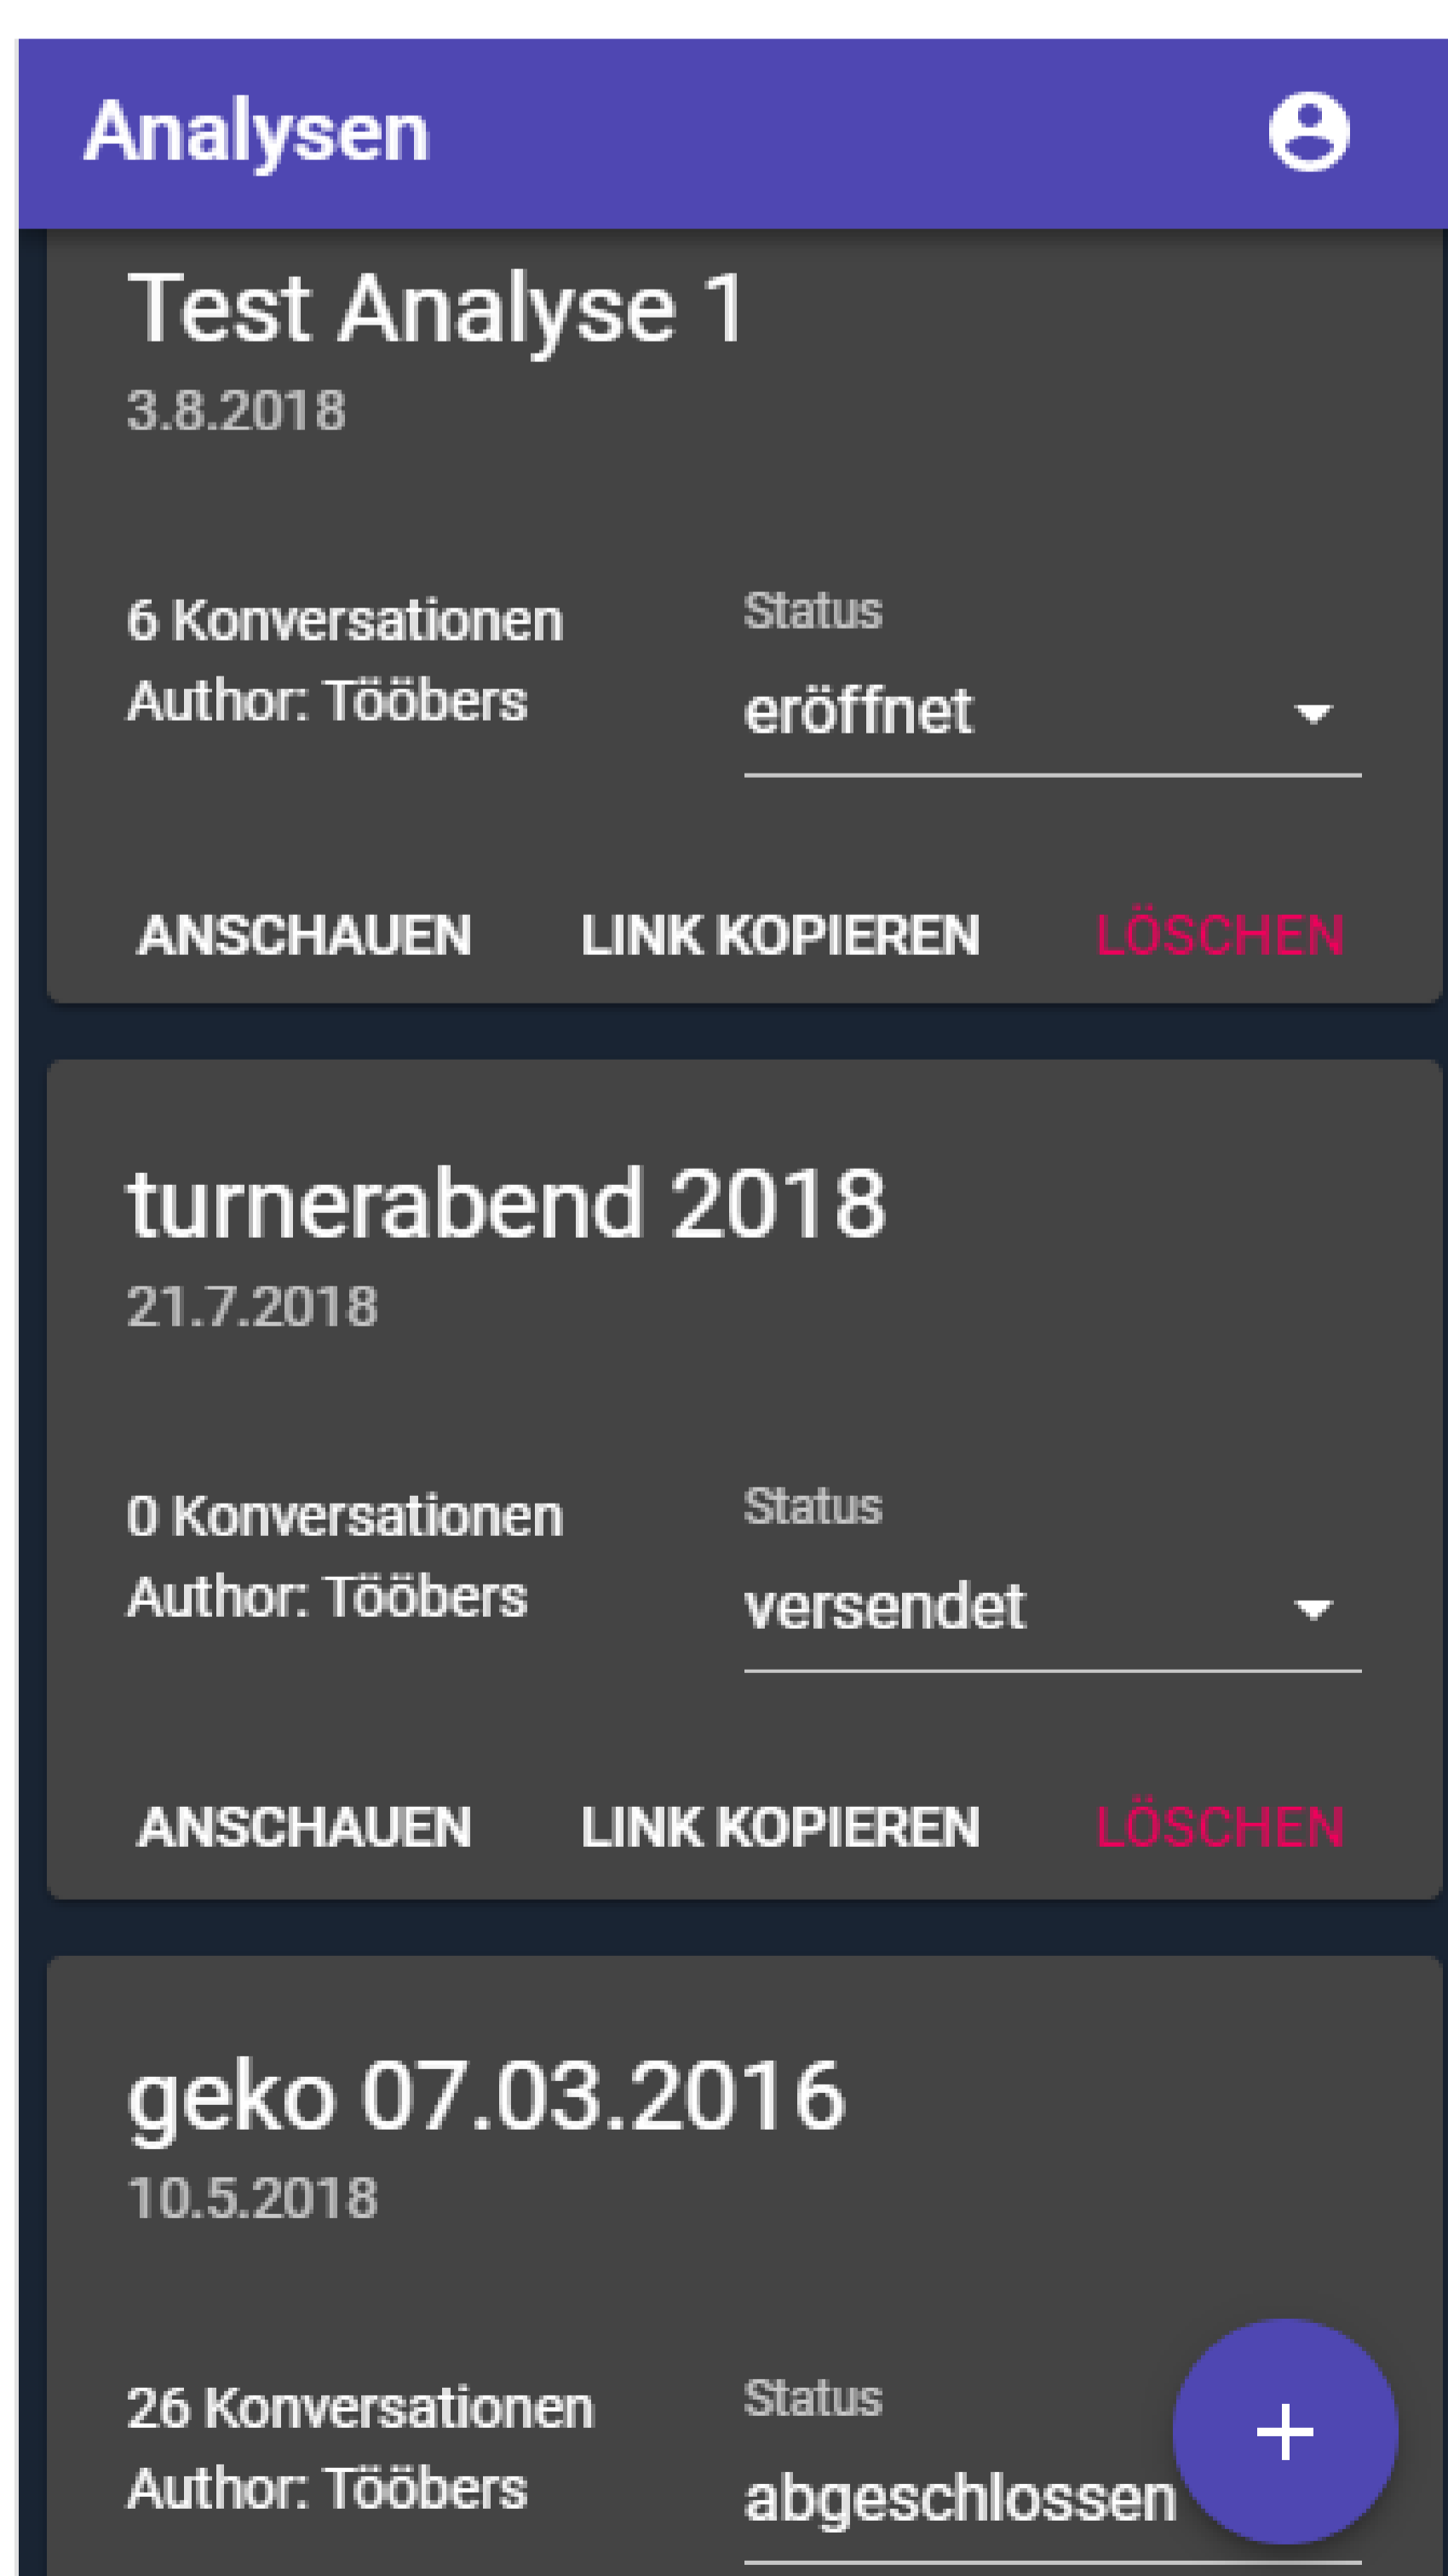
Analysen

Test Analyse 1
3.8.2018

6 Konversationen
Author: Tööbers

Status
eröffnet

ANSCHAUEN LINK KOPIEREN LÖSCHEN

turnerabend 2018
21.7.2018

0 Konversationen
Author: Tööbers

Status
versendet

ANSCHAUEN LINK KOPIEREN LÖSCHEN

geko 07.03.2016
10.5.2018

26 Konversationen
Author: Tööbers

Status
abgeschlossen

+